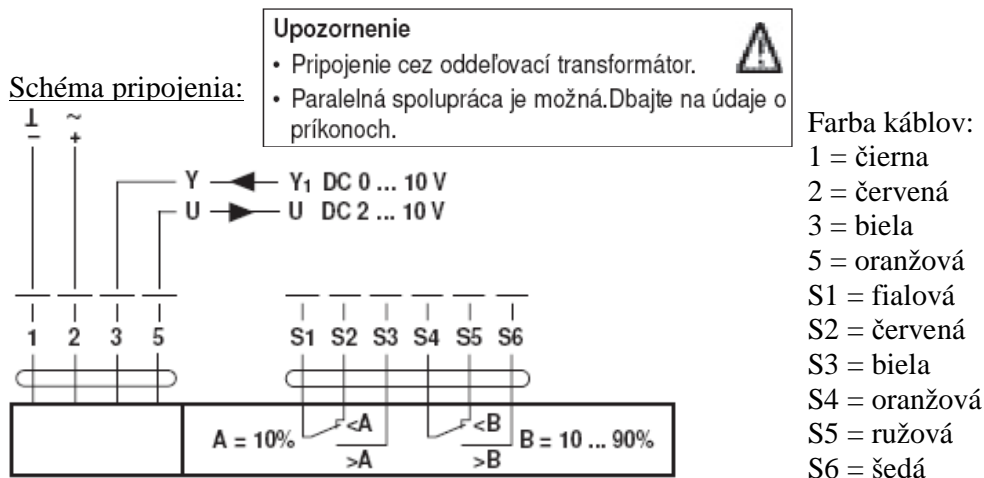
Upozornenie
• Pripojenie cez oddeľovací transformátor.
• Paralelná spolupráca je možná.Dbajte na údaje o príkonoch.

Schéma pripojenia:

⊥ ~
– +

Y ◄ Y1 DC 0 ... 10 V
U ► U DC 2 ... 10 V

1 2 3 5

S1 S2 S3 S4 S5 S6

A = 10%
<A
>A
<B
>B
B = 10 ... 90%

Farba káblov:
1 = čierna
2 = červená
3 = biela
5 = oranžová
S1 = fialová
S2 = červená
S3 = biela
S4 = oranžová
S5 = ružová
S6 = šedá